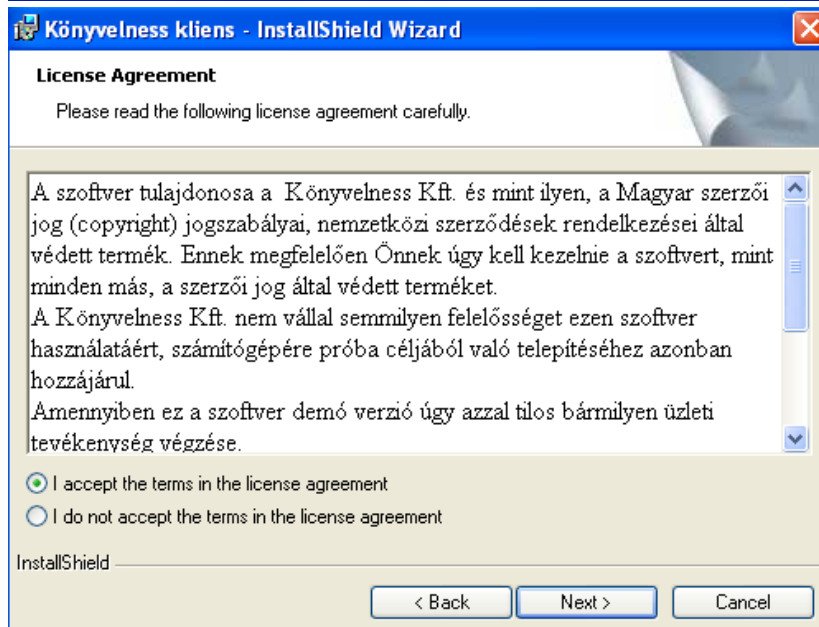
Könyvelness kliens - InstallShield Wizard

License Agreement

Please read the following license agreement carefully.

A szoftver tulajdonosa a Könyvelness Kft. és mint ilyen, a Magyar szerzői jog (copyright) jogszabályai, nemzetközi szerződések rendelkezései által védett termék. Ennek megfelelően Önnek úgy kell kezelnie a szoftvert, mint minden más, a szerzői jog által védett terméket.
A Könyvelness Kft. nem vállal semmilyen felelősséget ezen szoftver használatáért, számítógépére próba céljából való telepítéséhez azonban hozzájárul.
Amennyiben ez a szoftver demó verzió úgy azzal tilos bármilyen üzleti tevékenység végzése.

I accept the terms in the license agreement

I do not accept the terms in the license agreement

InstallShield

< Back

Next >

Cancel